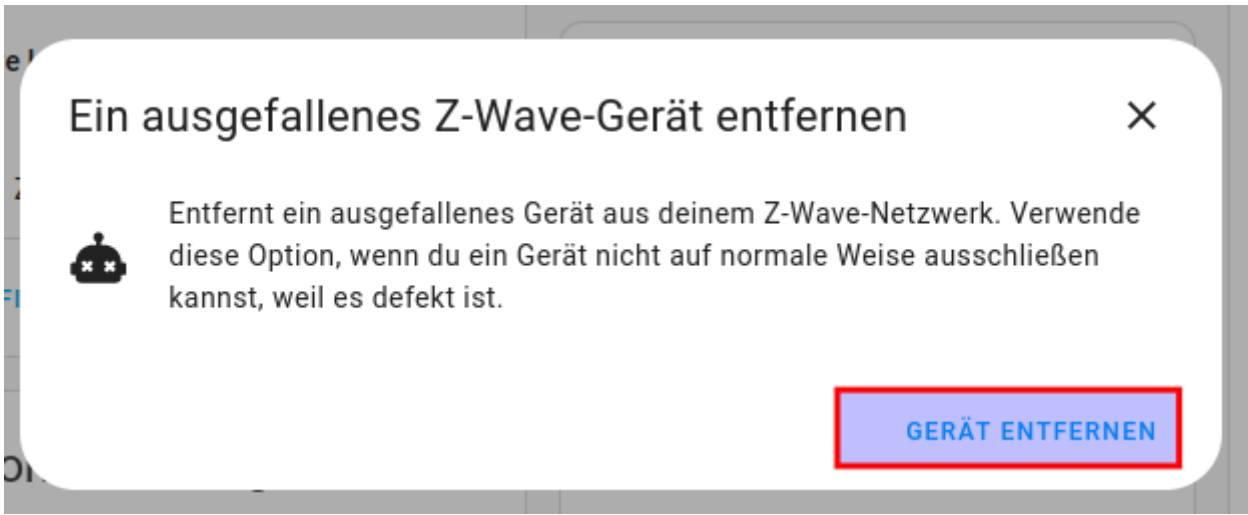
Ein ausgefallenes Z-Wave-Gerät entfernen

×

Entfernt ein ausgefallenes Gerät aus deinem Z-Wave-Netzwerk. Verwende diese Option, wenn du ein Gerät nicht auf normale Weise ausschließen kannst, weil es defekt ist.

GERÄT ENTFERNEN